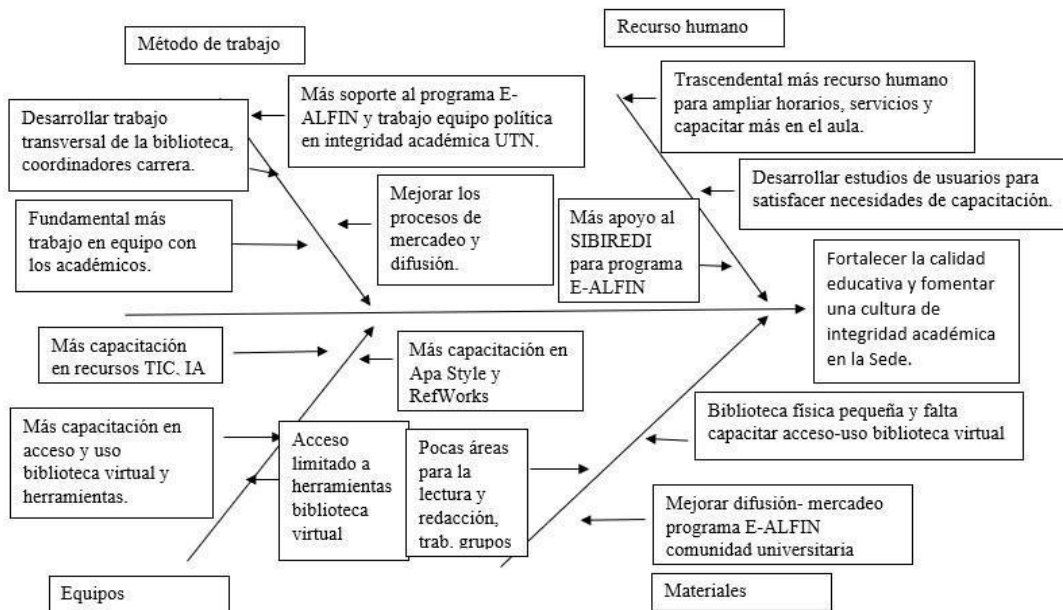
Método de trabajo

Recurso humano

Más soporte al programa E-ALFIN y trabajo equipo política en integridad académica UTN.

Desarrollar trabajo transversal de la biblioteca, coordinadores carrera.

Trascendental más recurso humano para ampliar horarios, servicios y capacitar más en el aula.

Desarrollar estudios de usuarios para satisfacer necesidades de capacitación.

Fundamental más trabajo en equipo con los académicos.

Mejorar los procesos de mercadeo y difusión.

Más apoyo al SIBIREDI para programa E-ALFIN

Fortalecer la calidad educativa y fomentar una cultura de integridad académica en la Sede.

Más capacitación en recursos TIC, IA

Más capacitación en Apa Style y RefWorks

Más capacitación en acceso y uso biblioteca virtual y herramientas.

Acceso limitado a herramientas biblioteca virtual

Pocas áreas para la lectura y redacción, trab. grupos

Biblioteca física pequeña y falta capacitar acceso-uso biblioteca virtual

Mejorar difusión- mercadeo programa E-ALFIN comunidad universitaria

Equipos

Materiales